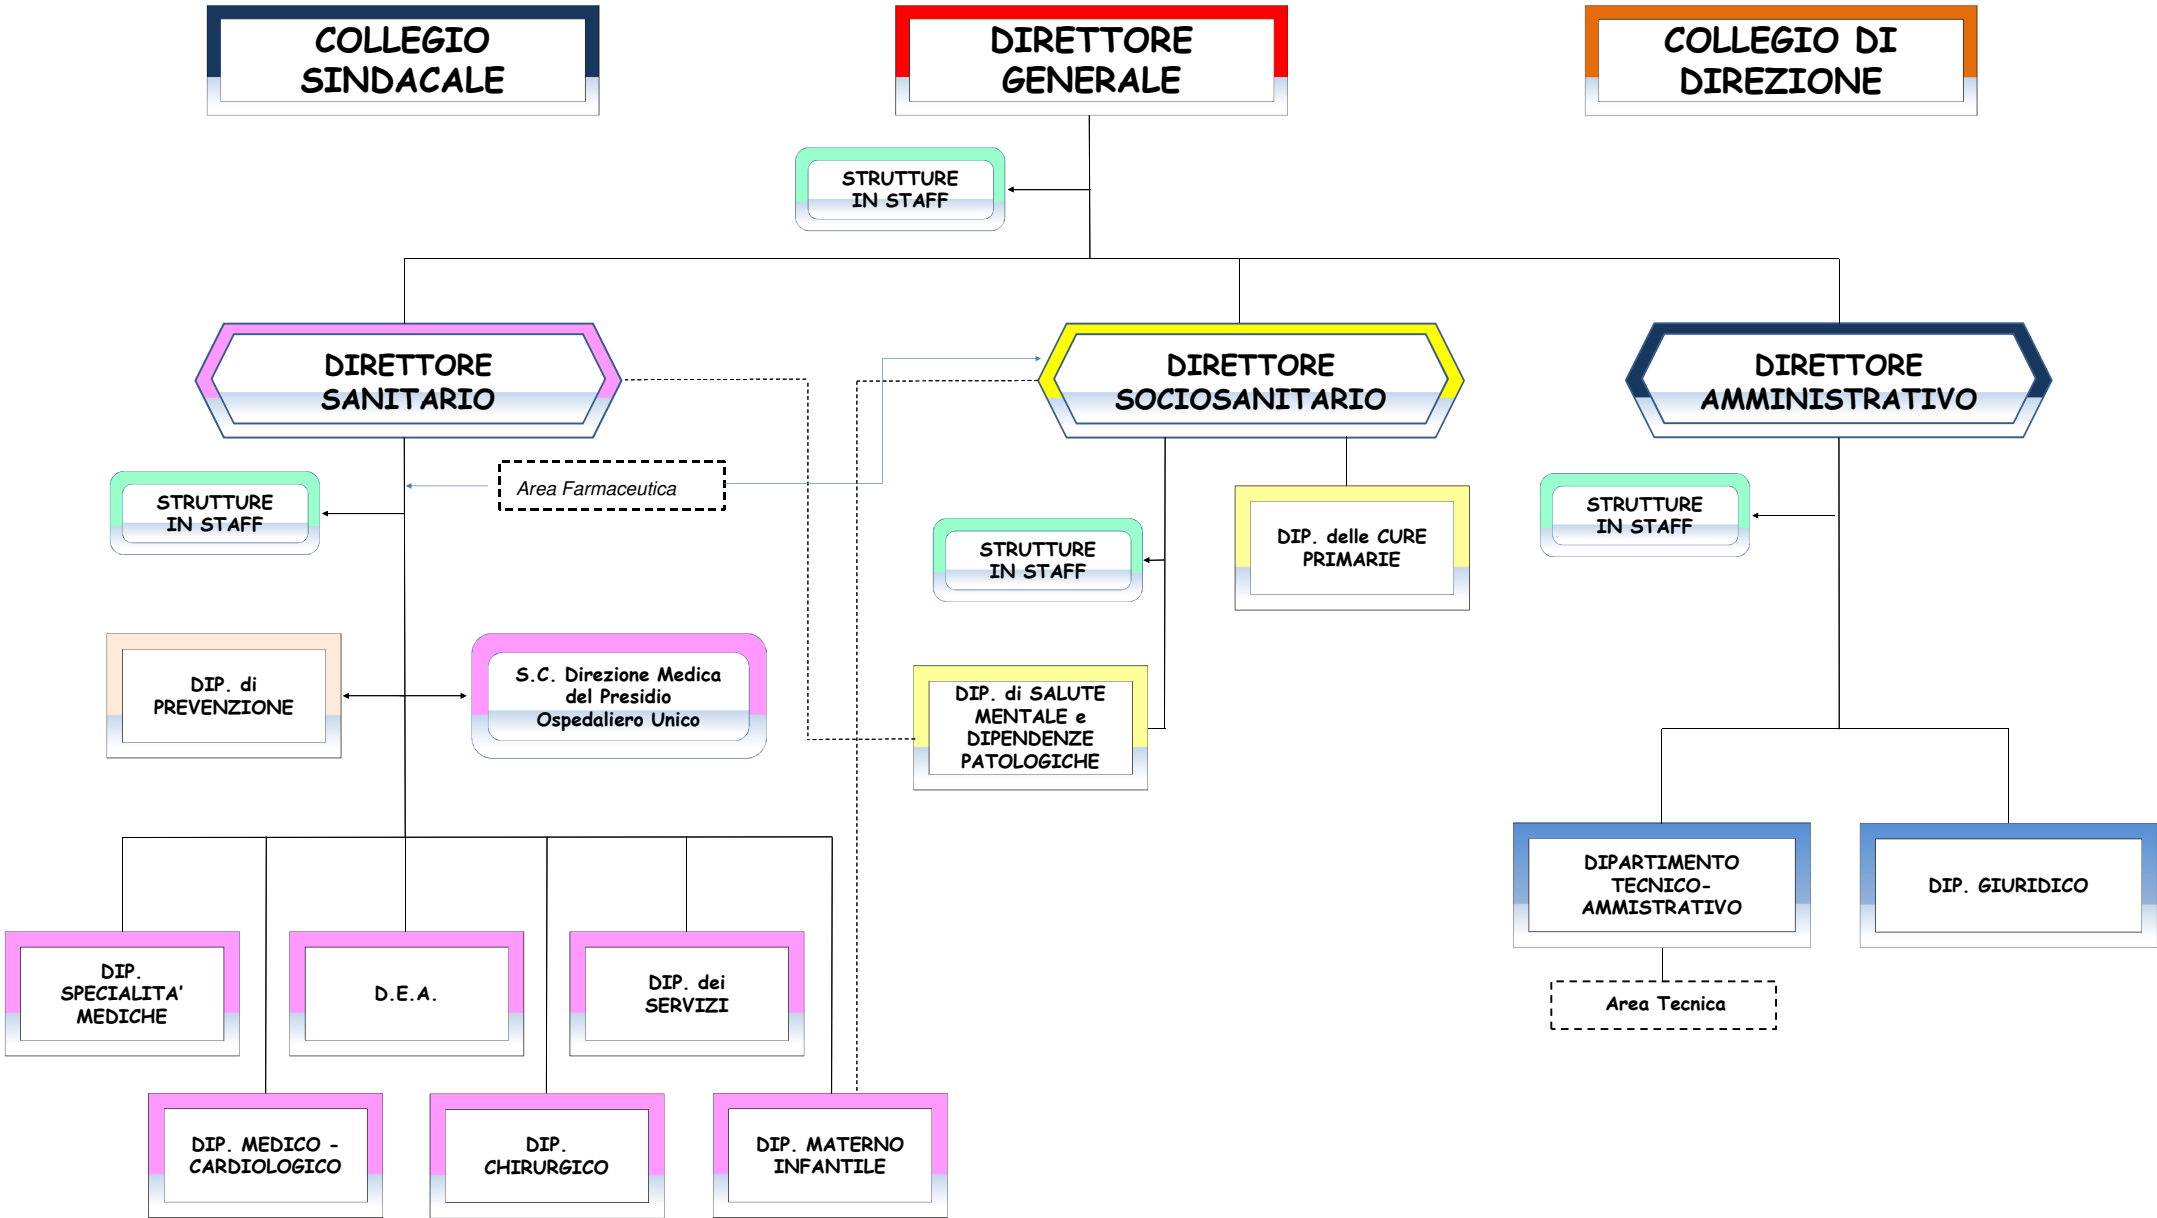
COLLEGIO SINDACALE

DIRETTORE GENERALE

COLLEGIO DI DIREZIONE

STRUTTURE IN STAFF

DIRETTORE SANITARIO

DIRETTORE SOCIOSANITARIO

DIRETTORE AMMINISTRATIVO

STRUTTURE IN STAFF

Area Farmaceutica

STRUTTURE IN STAFF

DIP. delle CURE PRIMARIE

STRUTTURE IN STAFF

DIP. di PREVENZIONE

S.C. Direzione Medica del Presidio Ospedaliero Unico

DIP. di SALUTE MENTALE e DIPENDENZE PATOLOGICHE

DIPARTIMENTO TECNICO-AMMISTRATIVO

DIP. GIURIDICO

Area Tecnica

DIP. SPECIALITA' MEDICHE

D.E.A.

DIP. dei SERVIZI

DIP. MEDICO - CARDIOLOGICO

DIP. CHIRURGICO

DIP. MATERNO INFANTILE